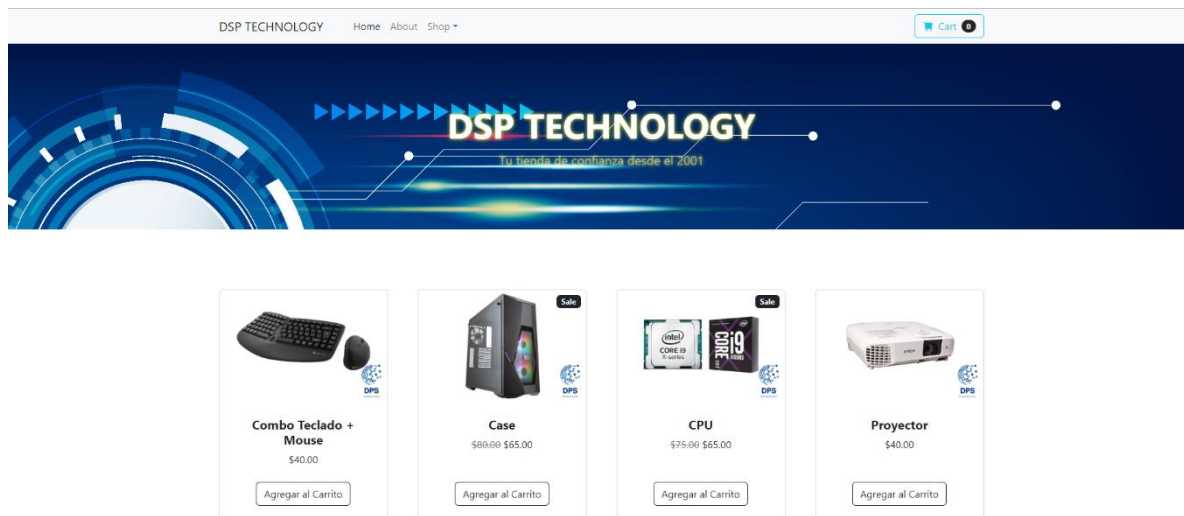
DSP TECHNOLOGY Home About Shop ▾ Cart 0

DSP TECHNOLOGY
Tu tienda de confianza desde el 2001

DPS

Combo Teclado + Mouse
$40.00
Agregar al Carrito

Sale
DPS

Case
~~$80.00~~ $65.00
Agregar al Carrito

Sale
intel CORE i9 X-series
CORE i9
DPS

CPU
~~$75.00~~ $65.00
Agregar al Carrito

DPS

Proyector
$40.00
Agregar al Carrito